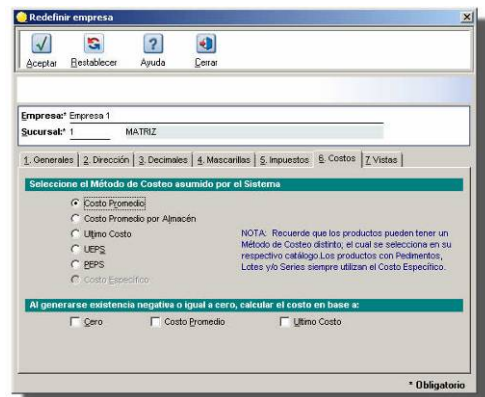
Redefinir empresa

Aceptar | Restablecer | Ayuda | Cerrar

Empresa:* Empresa 1
Sucursal:* 1 MATRIZ

1. Generales | 2. Dirección | 3. Decimales | 4. Mascarillas | 5. Impuestos | 6. Costos | 7 Vistas

Seleccione el Método de Costeo asumido por el Sistema

Costo Promedio
Costo Promedio por Almacén
Ultimo Costo
UEPS
PEPS
Costo Específico

NOTA: Recuerde que los productos pueden tener un Método de Costeo distinto; el cual se selecciona en su respectivo catálogo.Los productos con Pedimentos, Lotes y/o Series siempre utilizan el Costo Específico.

Al generarse existencia negativa o igual a cero, calcular el costo en base a:

Cero | Costo Promedio | Ultimo Costo

* Obligatorio